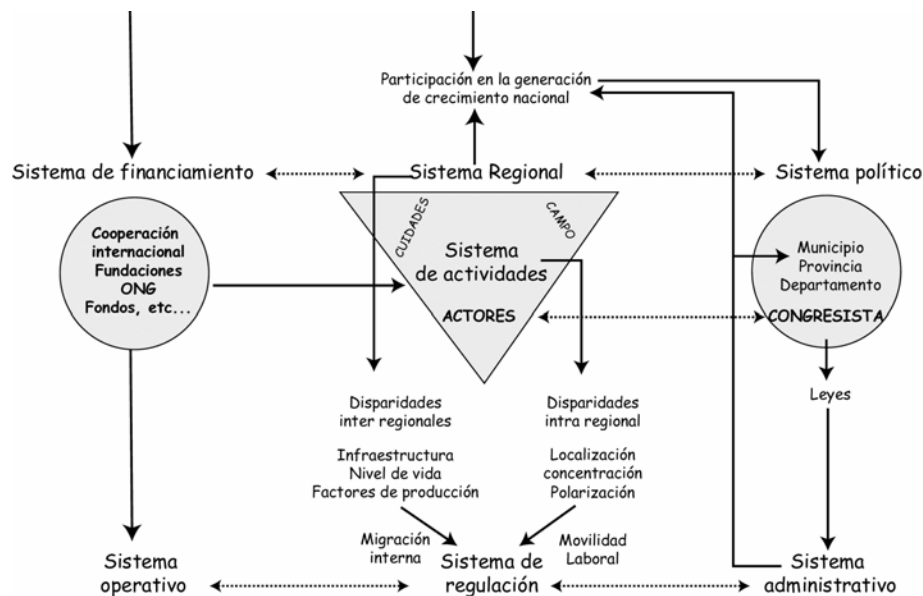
Participación en la generación de crecimiento nacional

Sistema de financiamiento

Sistema Regional

Sistema político

CUIDADES

CAMPO

Cooperación internacional
Fundaciones
ONG
Fondos, etc...

Sistema de actividades

ACTORES

Municipio
Provincia
Departamento
CONGRESISTA

Leyes

Disparidades inter regionales

Infraestructura
Nivel de vida
Factores de producción

Disparidades intra regional

Localización
concentración
Polarización

Migración interna

Movilidad Laboral

Sistema operativo

Sistema de regulación

Sistema administrativo